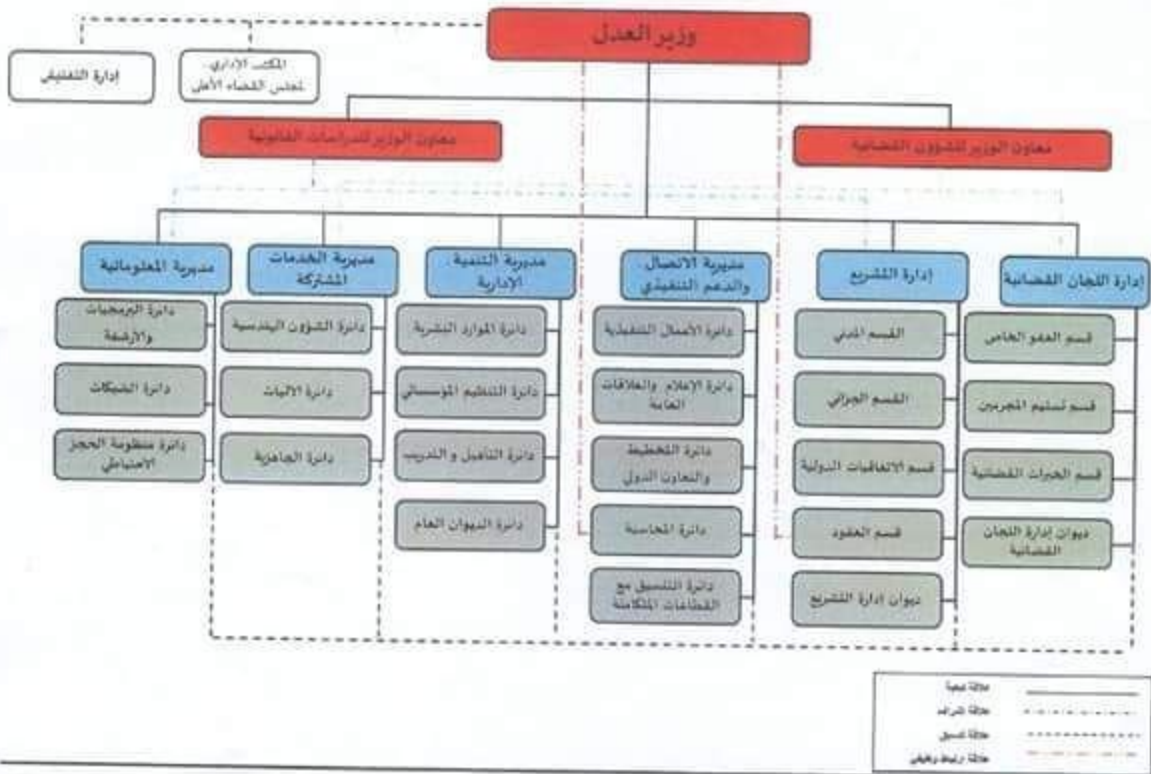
وزير العدل

المكتب الإداري لمجلس القضاء الأعلى

إدارة التفتيش

معاون الوزير للشؤون القضائية

معاون الوزير للدراسات القانونية

إدارة اللجان القضائية

قسم العفو الخاص

قسم تسليم المجرمين

قسم الخبرات القضائية

ديوان إدارة اللجان القضائية

إدارة التشريع

القسم المدني

القسم الجزائي

قسم الاتفاقيات الدولية

قسم العقود

ديوان إدارة التشريع

مديرية الاتصال والدعم التنفيذي

دائرة الأعمال التنفيذية

دائرة الإعلام والعلاقات العامة

دائرة التخطيط والتعاون الدولي

دائرة المحاسبة

دائرة التنسيق مع القطاعات المتكاملة

مديرية التنمية الإدارية

دائرة الموارد البشرية

دائرة التنظيم المؤسساتي

دائرة التأهيل و التدريب

دائرة الديوان العام

مديرية الخدمات المشتركة

دائرة الشؤون الهندسية

دائرة الآليات

دائرة الجاهزية

مديرية المعلوماتية

دائرة البرمجيات والأرشفة

دائرة الشبكات

دائرة منظومة الحجز الاحتياطي

علاقة تبعية
علاقة إشراف
علاقة تنسيق
علاقة ارتباط وظيفي